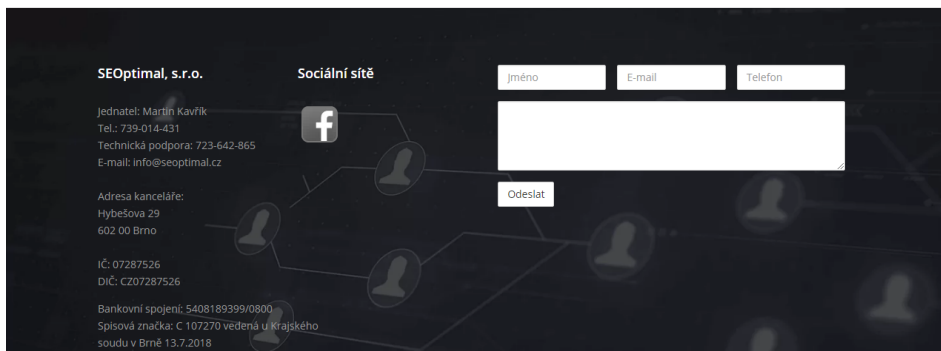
SEOptimal, s.r.o.

Jednatel: Martin Kavřík
Tel.: 739-014-431
Technická podpora: 723-642-865
E-mail: info@seoptimal.cz

Adresa kanceláře:
Hybešova 29
602 00 Brno

IČ: 07287526
DIČ: CZ07287526

Bankovní spojení: 5408189399/0800
Spisová značka: C 107270 vedená u Krajského soudu v Brně 13.7.2018

Sociální sítě

f

Jméno
E-mail
Telefon

Odeslat